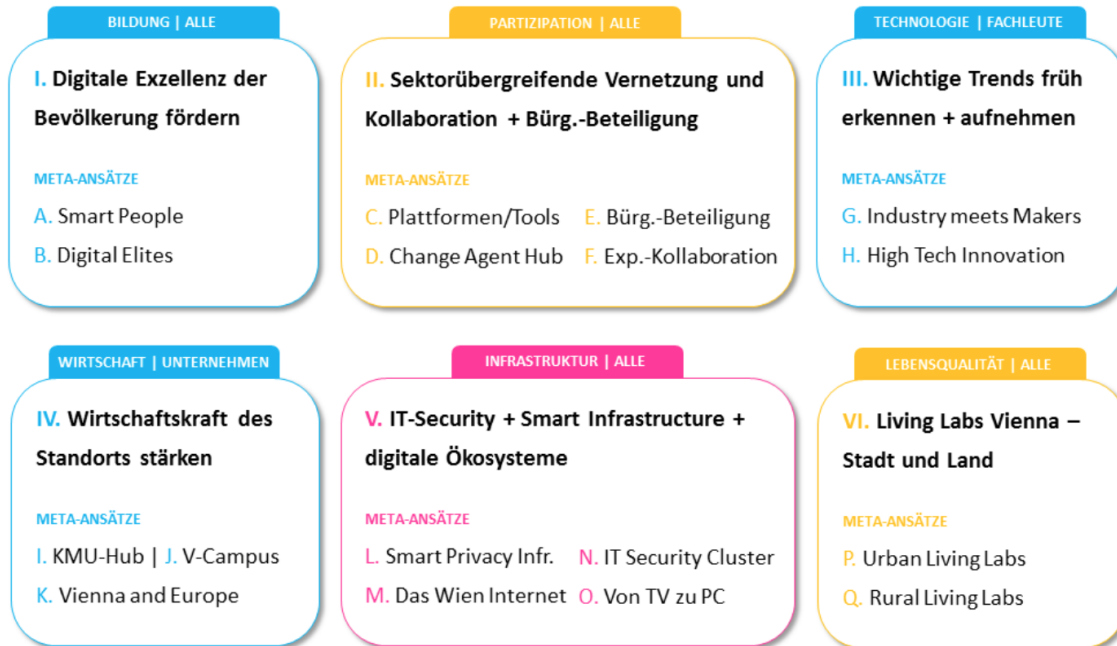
BILDUNG | ALLE

I. Digitale Exzellenz der Bevölkerung fördern

META-ANSÄTZE

A. Smart People

B. Digital Elites

PARTIZIPATION | ALLE

II. Sektorübergreifende Vernetzung und Kollaboration + Bürg.-Beteiligung

META-ANSÄTZE

C. Plattformen/Tools

E. Bürg.-Beteiligung

D. Change Agent Hub

F. Exp.-Kollaboration

TECHNOLOGIE | FACHLEUTE

III. Wichtige Trends früh erkennen + aufnehmen

META-ANSÄTZE

G. Industry meets Makers

H. High Tech Innovation

WIRTSCHAFT | UNTERNEHMEN

IV. Wirtschaftskraft des Standorts stärken

META-ANSÄTZE

I. KMU-Hub | J. V-Campus

K. Vienna and Europe

INFRASTRUKTUR | ALLE

V. IT-Security + Smart Infrastructure + digitale Ökosysteme

META-ANSÄTZE

L. Smart Privacy Infr.

N. IT Security Cluster

M. Das Wien Internet

O. Von TV zu PC

LEBENSQUALITÄT | ALLE

VI. Living Labs Vienna – Stadt und Land

META-ANSÄTZE

P. Urban Living Labs

Q. Rural Living Labs